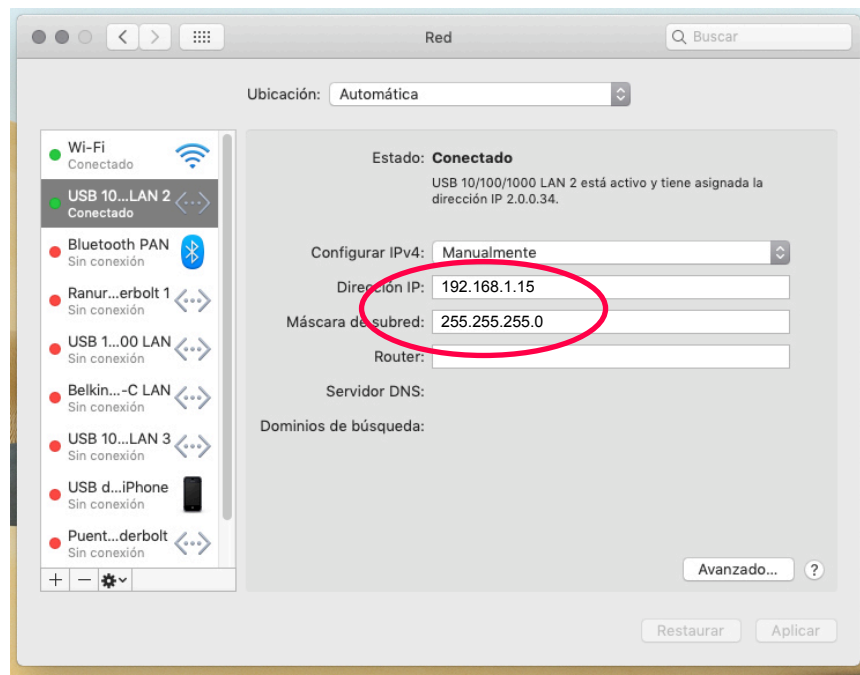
Red

Buscar

Ubicación: Automática

Wi-Fi
Conectado

USB 10...LAN 2
Conectado

Bluetooth PAN
Sin conexión

Ranur...erbolt 1
Sin conexión

USB 1...00 LAN
Sin conexión

Belkin...-C LAN
Sin conexión

USB 10...LAN 3
Sin conexión

USB d...iPhone
Sin conexión

Puent...derbolt
Sin conexión

+ −

Estado: Conectado

USB 10/100/1000 LAN 2 está activo y tiene asignada la dirección IP 2.0.0.34.

Configurar IPv4: Manualmente

Dirección IP: 192.168.1.15

Máscara de subred: 255.255.255.0

Router:

Servidor DNS:

Dominios de búsqueda:

Avanzado...

?

Restaurar

Aplicar